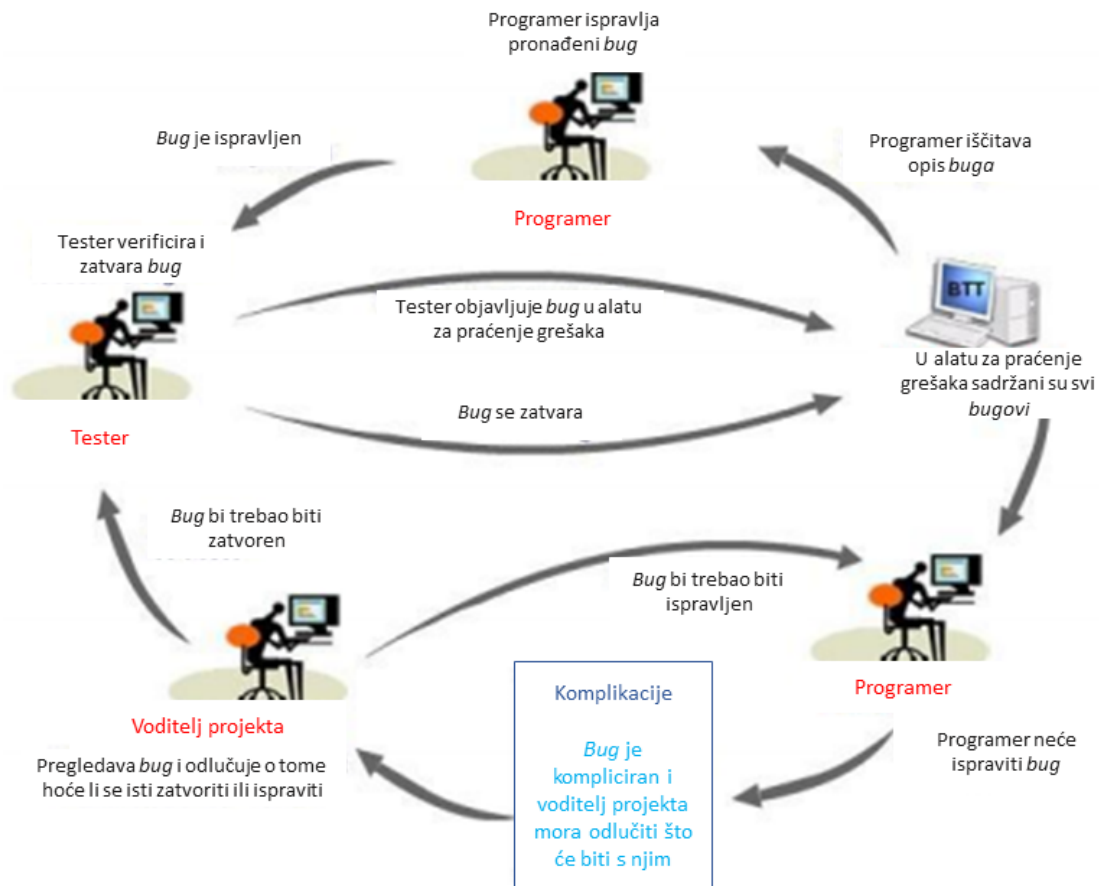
Programer ispravlja pronađeni bug

Bug je ispravljen

Programer iščitava opis buga

Programer

Tester verificira i zatvara bug

BTT

Tester objavljuje bug u alatu za praćenje grešaka

U alatu za praćenje grešaka sadržani su svi bugovi

Bug se zatvara

Tester

Bug bi trebao biti zatvoren

Bug bi trebao biti ispravljen

Programer

Komplikacije

Bug je kompliciran i voditelj projekta mora odlučiti što će biti s njim

Voditelj projekta

Pregledava bug i odlučuje o tome hoće li se isti zatvoriti ili ispraviti

Programer neće ispraviti bug